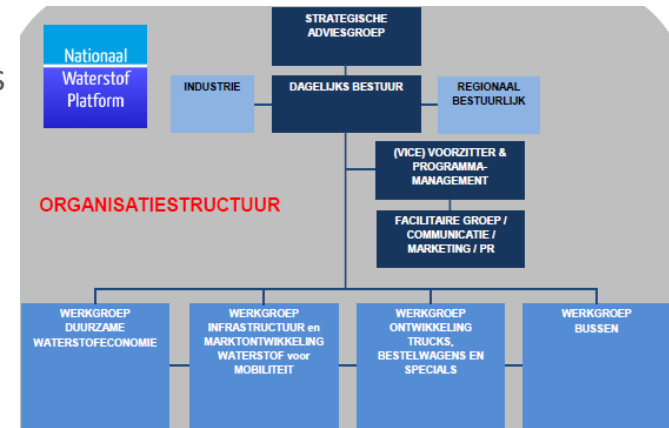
s

Nationaal
Waterstof
Platform

STRATEGISCHE ADVIESGROEP

INDUSTRIE

DAGELIJKS BESTUUR

REGIONAAL BESTUURLIJK

(VICE) VOORZITTER & PROGRAMMA-MANAGEMENT

ORGANISATIESTRUCTUUR

FACILITAIRE GROEP / COMMUNICATIE / MARKETING / PR

WERKGROEP DUURZAME WATERSTOFECONOMIE

WERKGROEP INFRASTRUCTUUR en MARKTONTWIKKELING WATERSTOF voor MOBILITEIT

WERKGROEP ONTWIKKELING TRUCKS, BESTELWAGENS EN SPECIALS

WERKGROEP BUSSEN